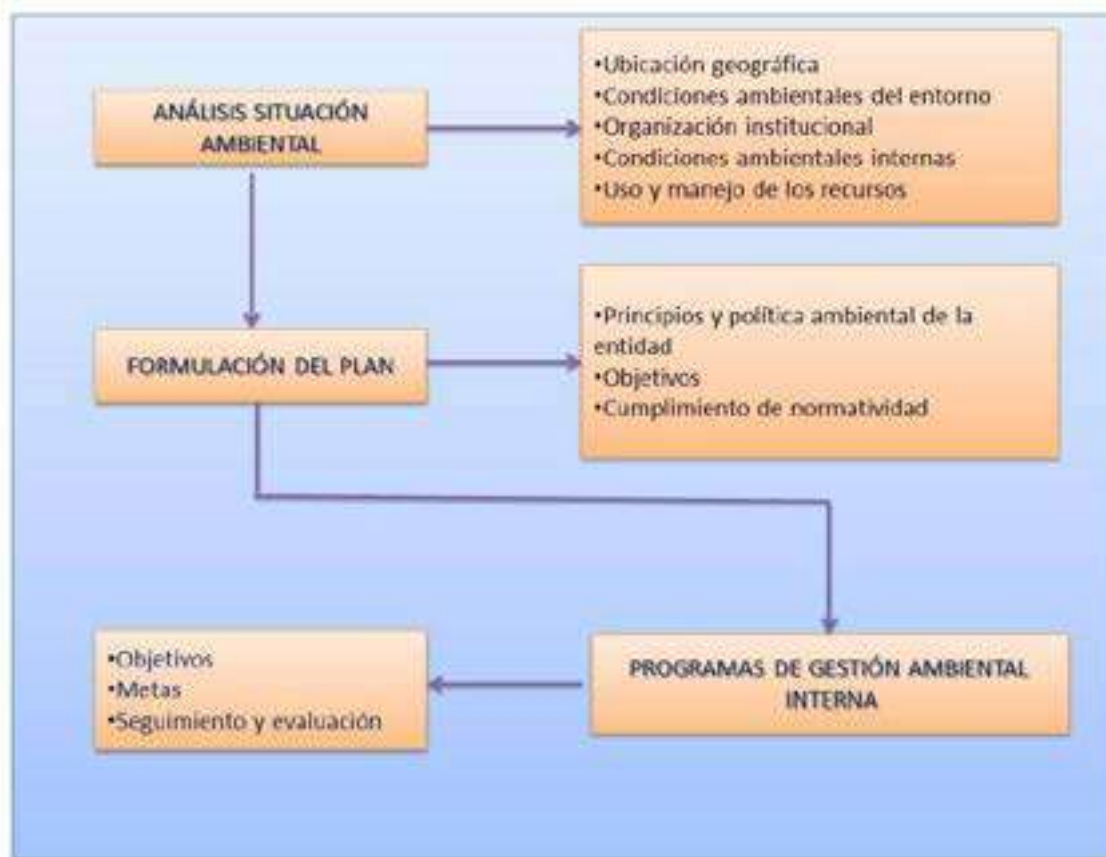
ANÁLISIS SITUACIÓN AMBIENTAL

•Ubicación geográfica
•Condiciones ambientales del entorno
•Organización institucional
•Condiciones ambientales internas
•Uso y manejo de los recursos

FORMULACIÓN DEL PLAN

•Principios y política ambiental de la entidad
•Objetivos
•Cumplimiento de normatividad

PROGRAMAS DE GESTIÓN AMBIENTAL INTERNA

•Objetivos
•Metas
•Seguimiento y evaluación